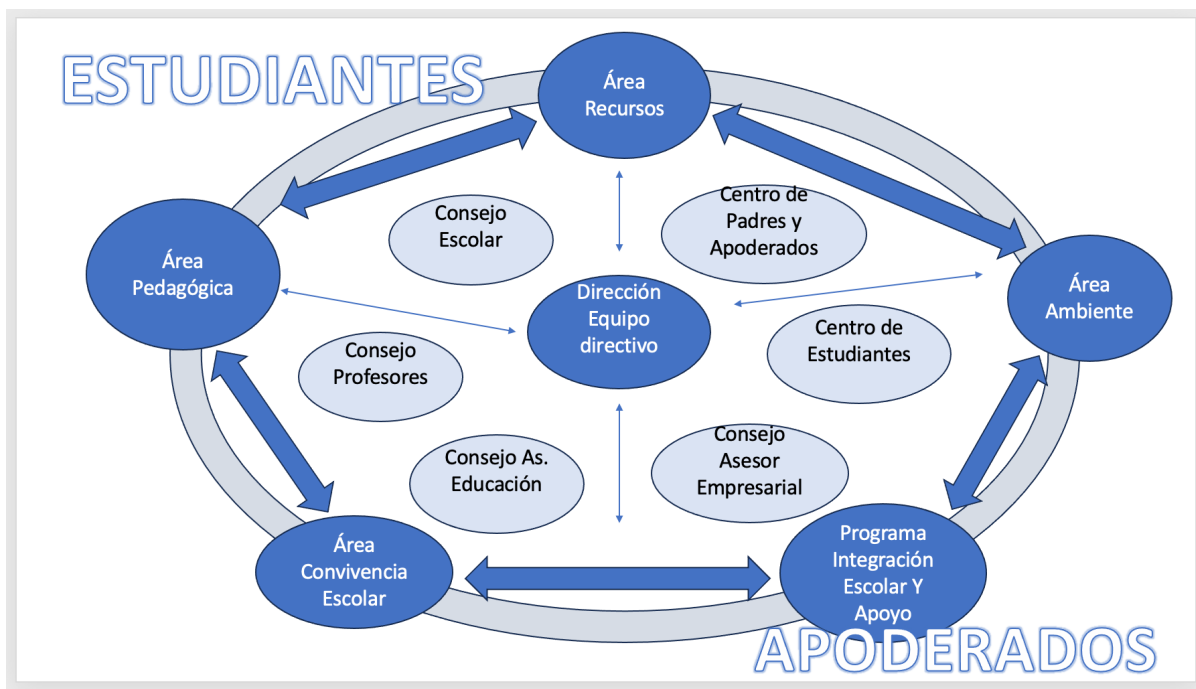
ESTUDIANTES

Área Recursos

Centro de Padres y Apoderados

Consejo Escolar

Área Pedagógica

Área Ambiente

Dirección Equipo directivo

Centro de Estudiantes

Consejo Profesores

Consejo As. Educación

Consejo Asesor Empresarial

Área Convivencia Escolar

Programa Integración Escolar Y Apoyo

APODERADOS